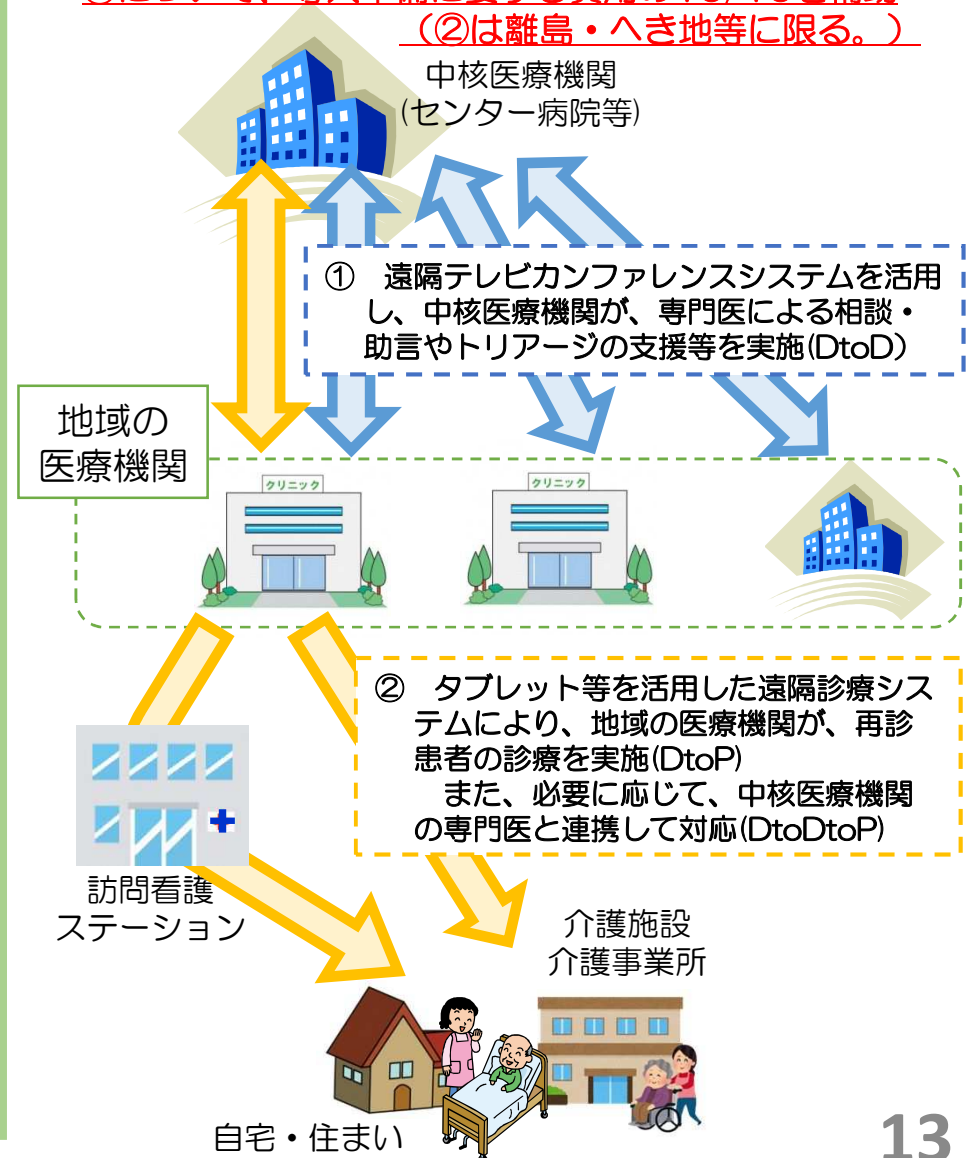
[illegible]
（②は離島・へき地等に限る。）

中核医療機関
(センター病院等)

①　遠隔テレビカンファレンスシステムを活用し、中核医療機関が、専門医による相談・助言やトリアージの支援等を実施(DtoD)

地域の
医療機関

クリニック

クリニック

②　タブレット等を活用した遠隔診療システムにより、地域の医療機関が、再診患者の診療を実施(DtoP)
　また、必要に応じて、中核医療機関の専門医と連携して対応(DtoDtoP)

訪問看護
ステーション

介護施設
介護事業所

自宅・住まい

13